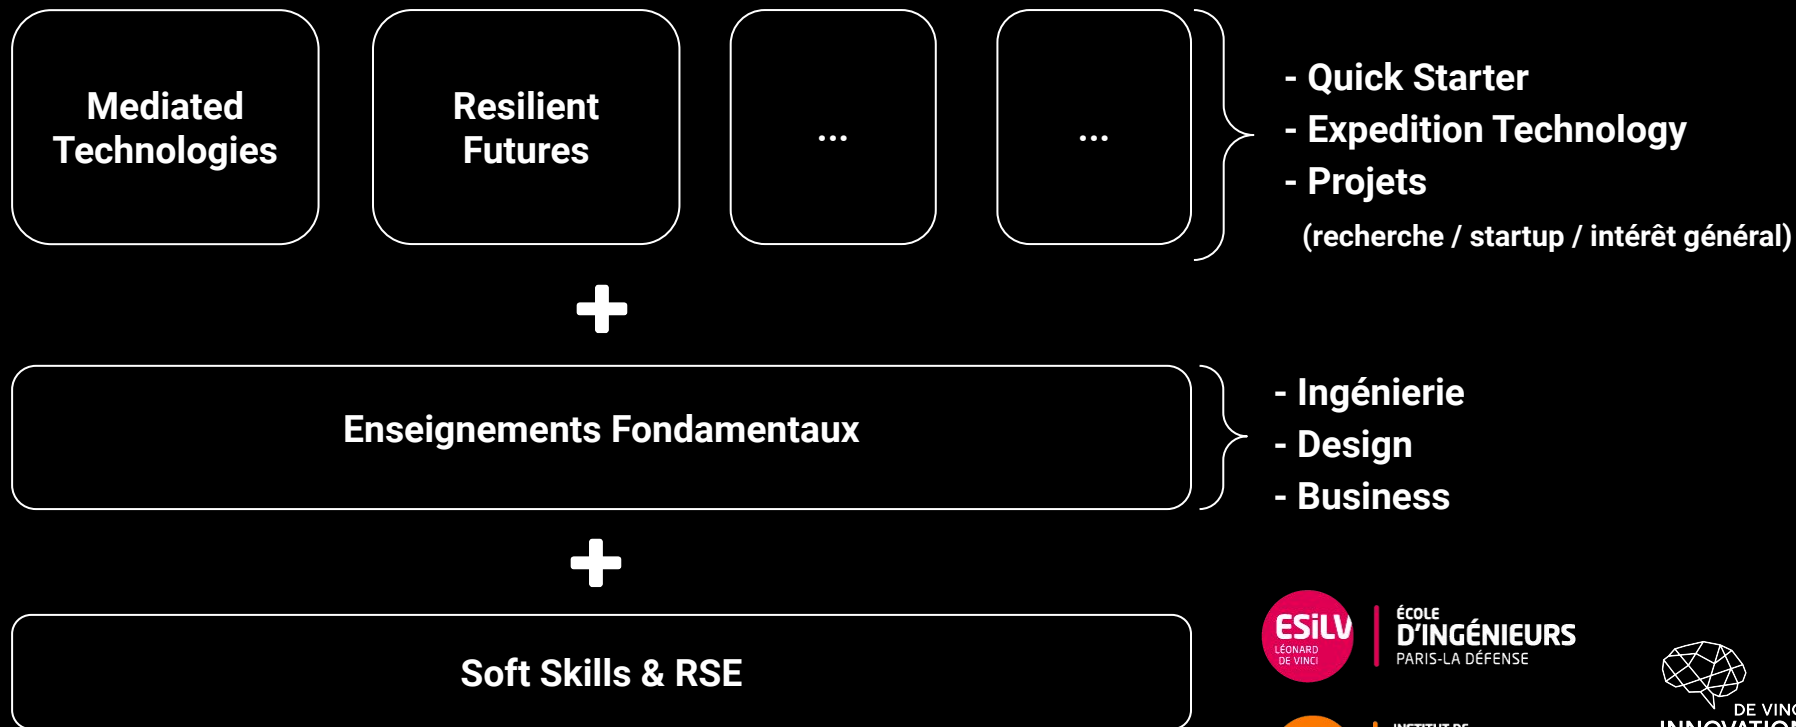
Mediated Technologies

Resilient Futures

...

...

- Quick Starter
- Expedition Technology
- Projets
(recherche / startup / intérêt général)

+

Enseignements Fondamentaux

- Ingénierie
- Design
- Business

+

Soft Skills & RSE

ESILV LÉONARD DE VINCI

ÉCOLE D'INGÉNIEURS PARIS-LA DÉFENSE

DE VINC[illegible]
INNOVATIO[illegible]

INSTITUT DE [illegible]